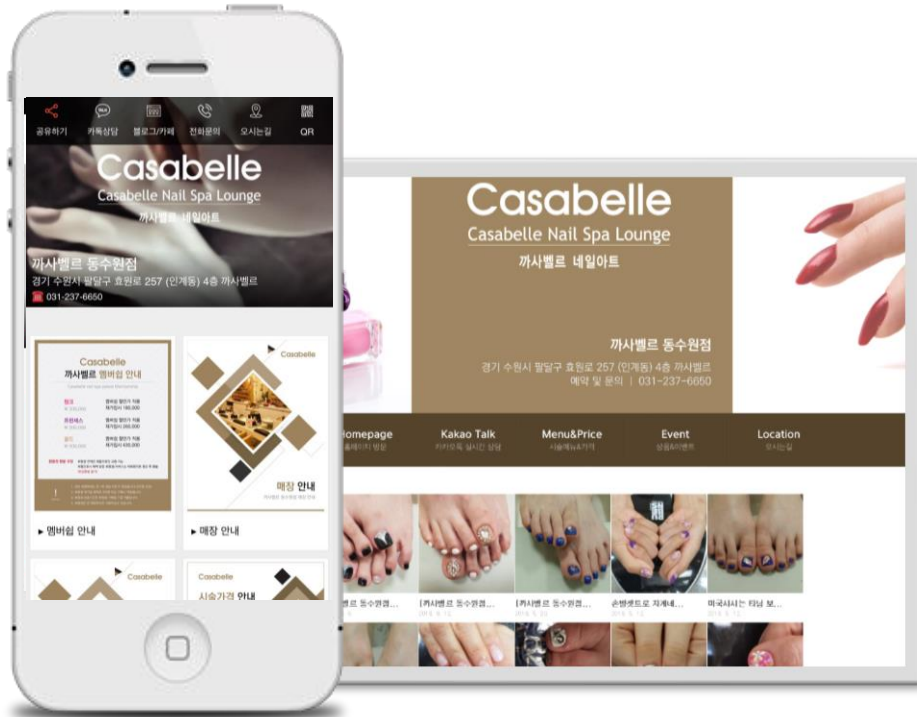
공유하기 카톡상담 블로그/카페 전화문의 오시는길 QR

Casabelle
Casabelle Nail Spa Lounge
까사벨르 네일아트

까사벨르 동수원점
경기 수원시 팔달구 효원로 257 (인계동) 4층 까사벨르
031-237-6650

Casabelle
까사벨르 멤버쉽 안내

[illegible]

Casabelle

매장 안내

▸ 멤버쉽 안내

▸ 매장 안내

Casabelle

Casabelle
시술가격 안내

Casabelle
Casabelle Nail Spa Lounge
까사벨르 네일아트

까사벨르 동수원점
경기 수원시 팔달구 효원로 257 (인계동) 4층 까사벨르
예약 및 문의 | 031-237-6650

Homepage
홈페이지 방문

Kakao Talk
카카오톡 실시간 상담

Menu&Price
시술메뉴&가격

Event
상품&이벤트

Location
오시는길

벨르 동수원점...

[까사벨르 동수원점...

[까사벨르 동수원점...

손발셋트로 자개네...

마국사시는 타님 보...